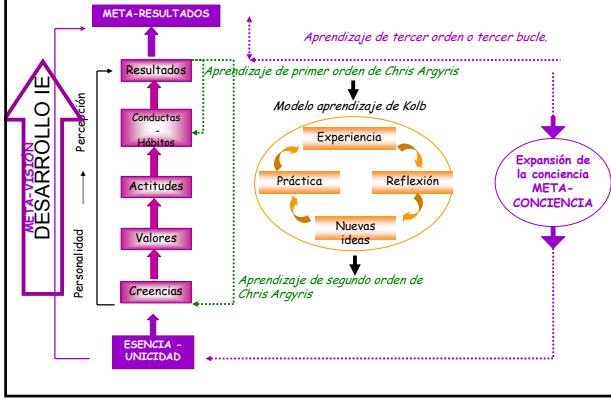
META-RESULTADOS

Aprendizaje de tercer orden o tercer bucle.

Resultados

Aprendizaje de primer orden de Chris Argyris

Modelo aprendizaje de Kolb

Conductas - Hábitos

Experiencia

Práctica

Reflexión

Nuevas ideas

Actitudes

Valores

Creencias

Aprendizaje de segundo orden de Chris Argyris

Expansión de la conciencia META-CONCIENCIA

Percepción

Personalidad

META-VISIÓN

DESARROLLO IE

ESENCIA - UNICIDAD